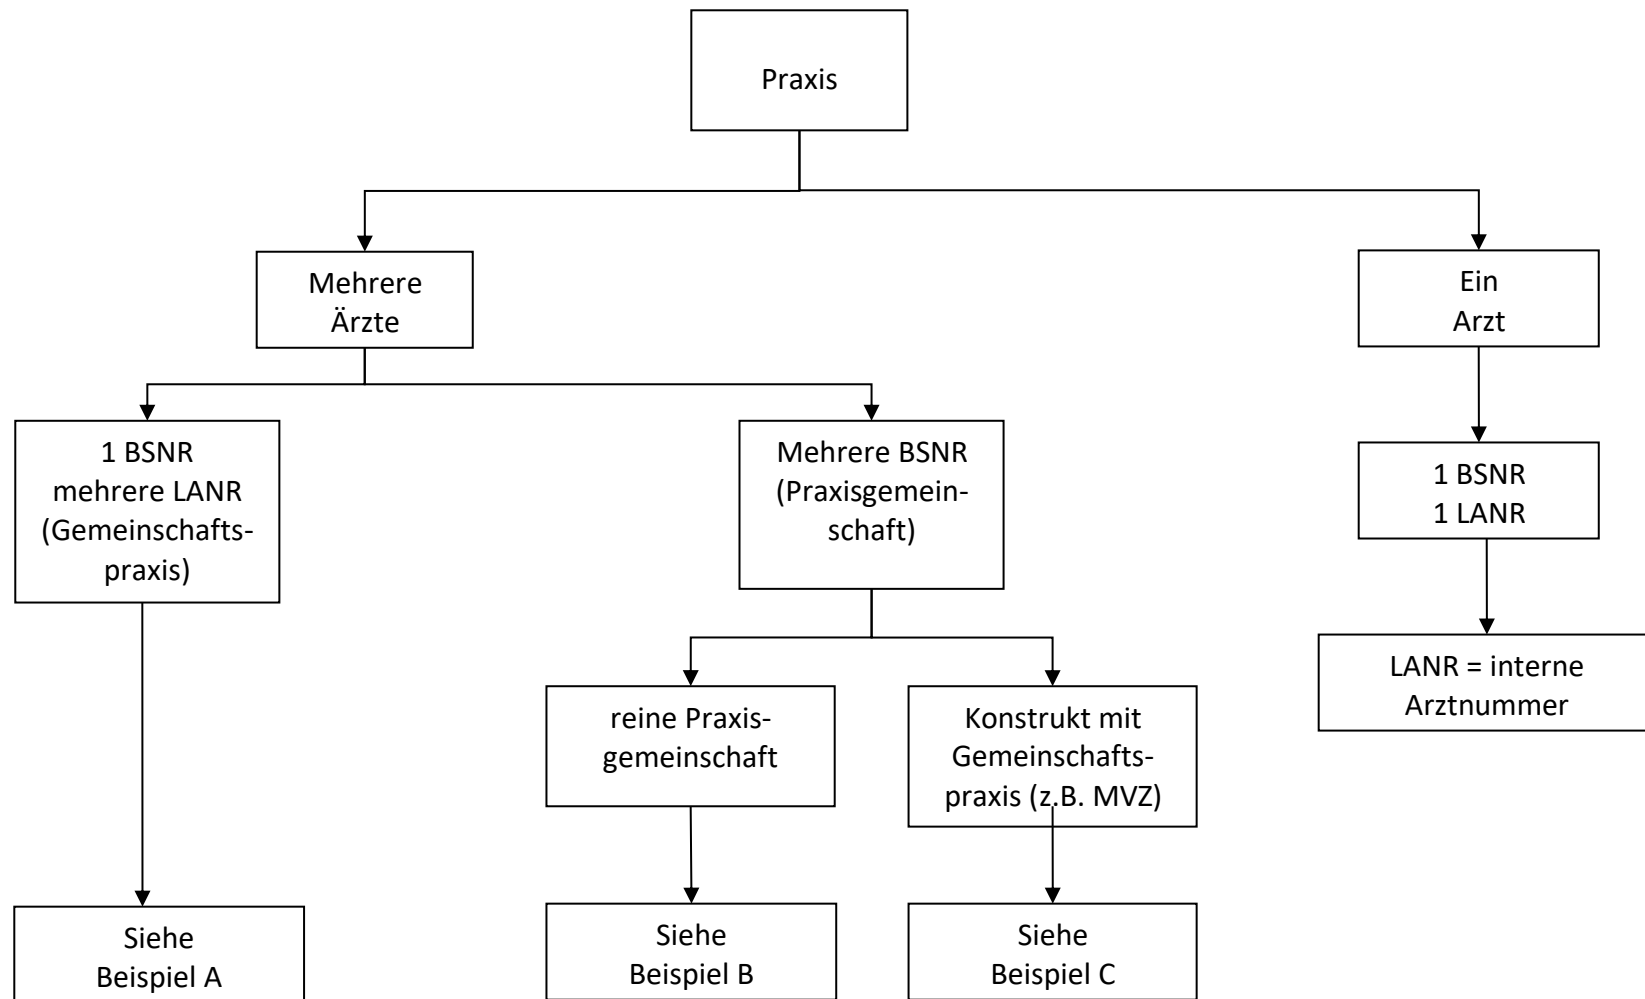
Praxis

Mehrere Ärzte

Ein Arzt

1 BSNR mehrere LANR (Gemeinschaftspraxis)

Mehrere BSNR (Praxisgemeinschaft)

1 BSNR 1 LANR

LANR = interne Arztnummer

reine Praxisgemeinschaft

Konstrukt mit Gemeinschaftspraxis (z.B. MVZ)

Siehe Beispiel A

Siehe Beispiel B

Siehe Beispiel C